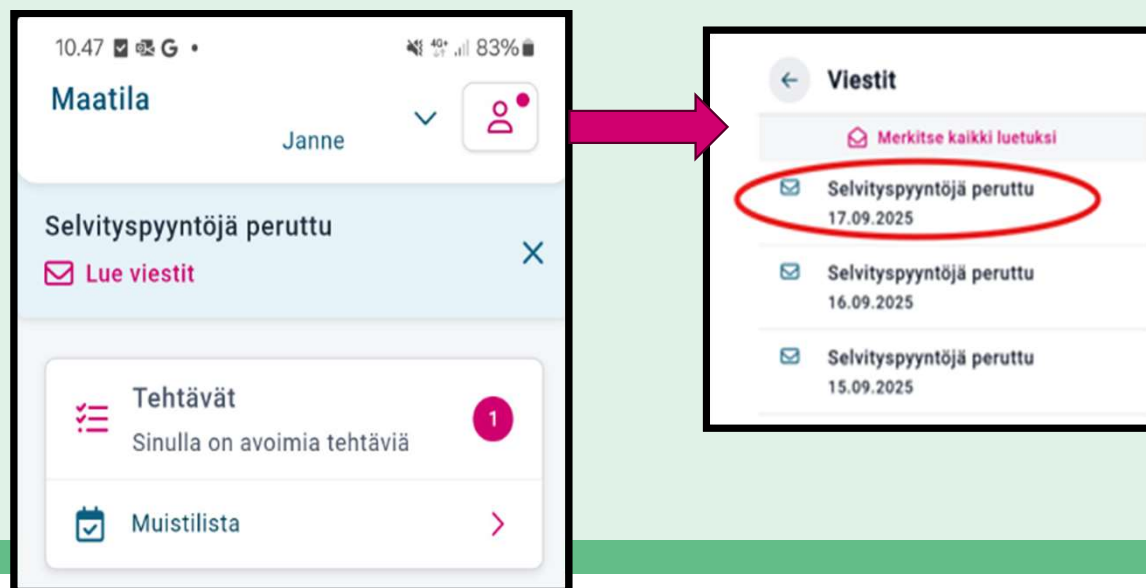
10.47 G •
83%
Maatila
Janne
Selvityspyyntöjä peruttu
Lue viestit
Tehtävät
Sinulla on avoimia tehtäviä
1
Muistilista

Viestit
Merkitse kaikki luetuksi
Selvityspyyntöjä peruttu
17.09.2025
Selvityspyyntöjä peruttu
16.09.2025
Selvityspyyntöjä peruttu
15.09.2025